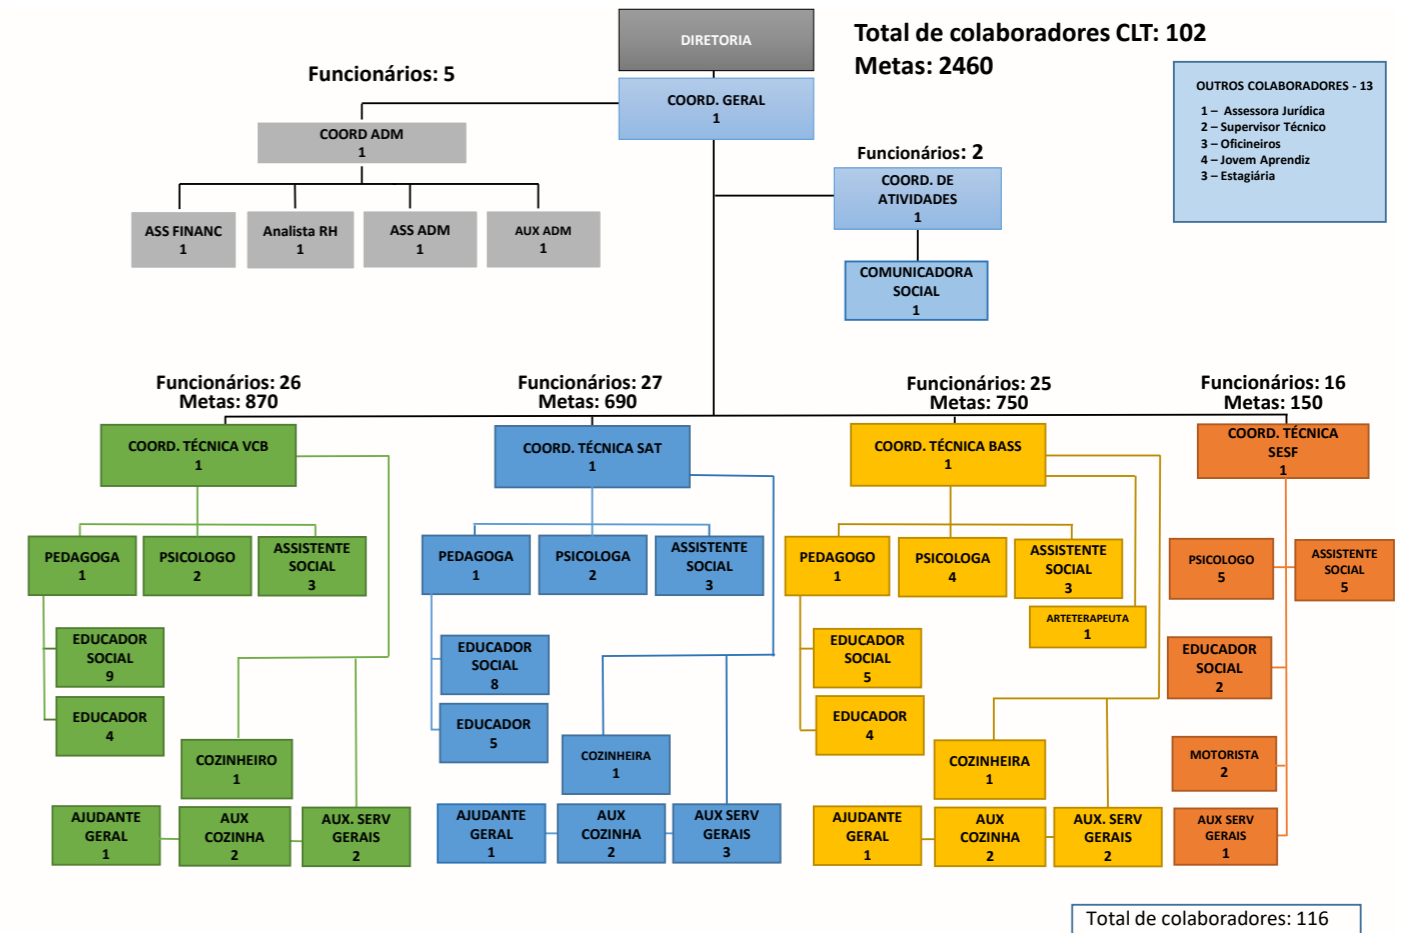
DIRETORIA

Total de colaboradores CLT: 102
Metas: 2460

Funcionários: 5

COORD. GERAL
1

OUTROS COLABORADORES - 13
1 – Assessora Jurídica
2 – Supervisor Técnico
3 – Oficineiros
4 – Jovem Aprendiz
3 – Estagiária

COORD ADM
1

Funcionários: 2

COORD. DE ATIVIDADES
1

ASS FINANC
1

Analista RH
1

ASS ADM
1

AUX ADM
1

COMUNICADORA SOCIAL
1

Funcionários: 26
Metas: 870

Funcionários: 27
Metas: 690

Funcionários: 25
Metas: 750

Funcionários: 16
Metas: 150

COORD. TÉCNICA VCB
1

COORD. TÉCNICA SAT
1

COORD. TÉCNICA BASS
1

COORD. TÉCNICA SESF
1

PEDAGOGA
1

PSICOLOGO
2

ASSISTENTE SOCIAL
3

PEDAGOGA
1

PSICOLOGA
2

ASSISTENTE SOCIAL
3

PEDAGOGO
1

PSICOLOGA
4

ASSISTENTE SOCIAL
3

PSICOLOGO
5

ASSISTENTE SOCIAL
5

ARTETERAPEUTA
1

EDUCADOR SOCIAL
9

EDUCADOR SOCIAL
8

EDUCADOR SOCIAL
5

EDUCADOR SOCIAL
2

EDUCADOR
4

EDUCADOR
5

EDUCADOR
4

COZINHEIRO
1

COZINHEIRA
1

COZINHEIRA
1

MOTORISTA
2

AJUDANTE GERAL
1

AUX COZINHA
2

AUX. SERV GERAIS
2

AJUDANTE GERAL
1

AUX COZINHA
2

AUX SERV GERAIS
3

AJUDANTE GERAL
1

AUX COZINHA
2

AUX. SERV GERAIS
2

AUX SERV GERAIS
1

Total de colaboradores: 116